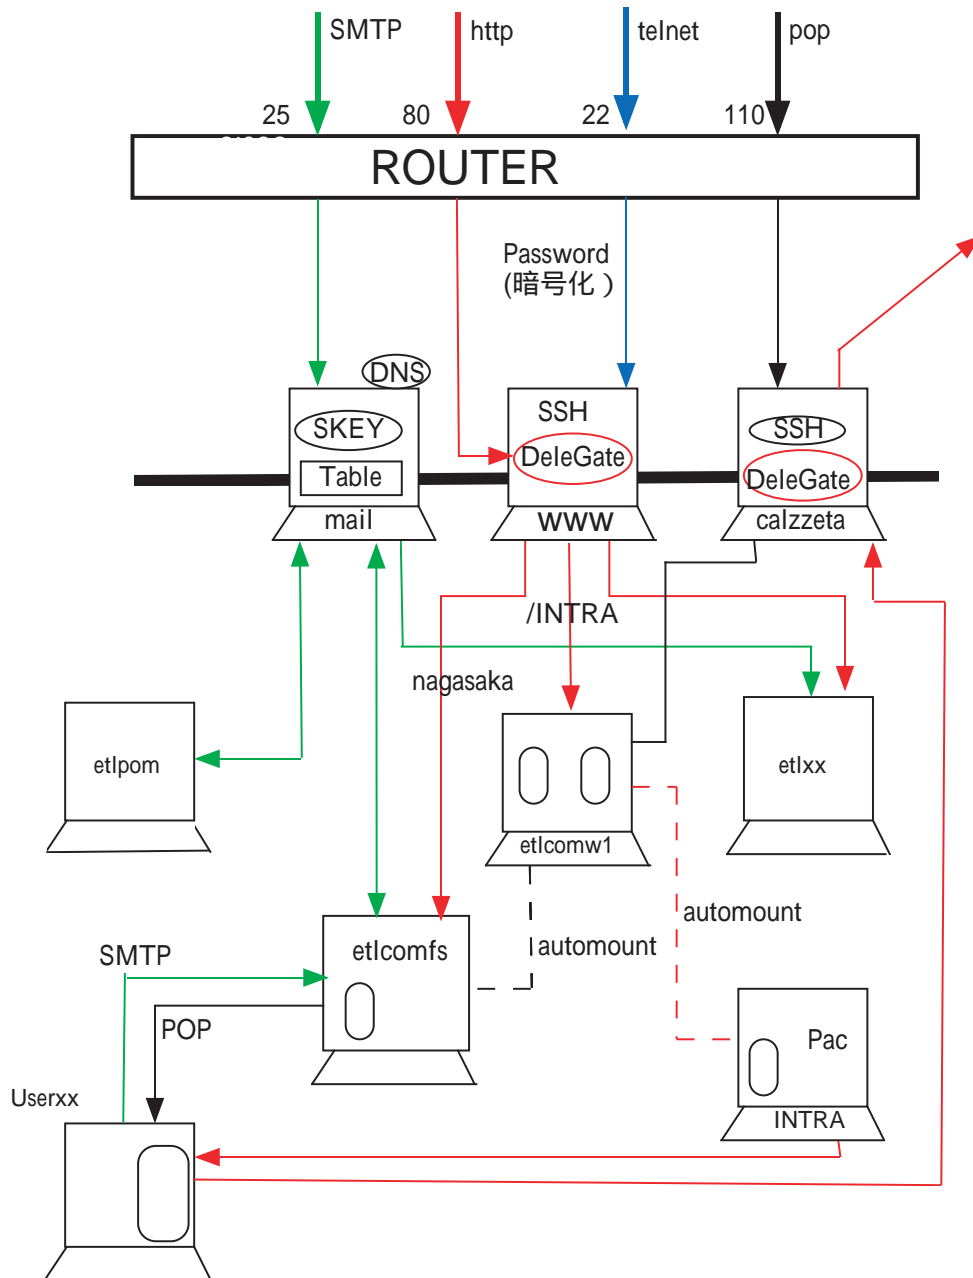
SMTP
http
telnet
pop
25
80
22
110
ROUTER
Password
(暗号化 )
DNS
SKEY
Table
mail
SSH
DeleGate
www
SSH
DeleGate
calzzeta
/INTRA
nagasaka
etlpom
etlcomw1
etlxx
automount
automount
etlcomfs
SMTP
POP
Pac
INTRA
Userxx